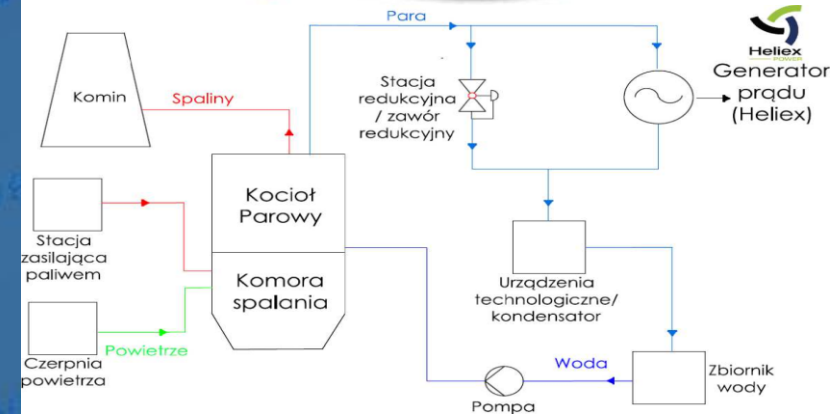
Para

Heliex
POWER

Generator prądu (Heliex)

Komin

Spaliny

Stacja redukcyjna / zawór redukcyjny

Kocioł Parowy

Komora spalania

Stacja zasilająca paliwem

Czerpnia powietrza

Powietrze

Urządzenia technologiczne/ kondensator

Woda

Zbiornik wody

Pompa